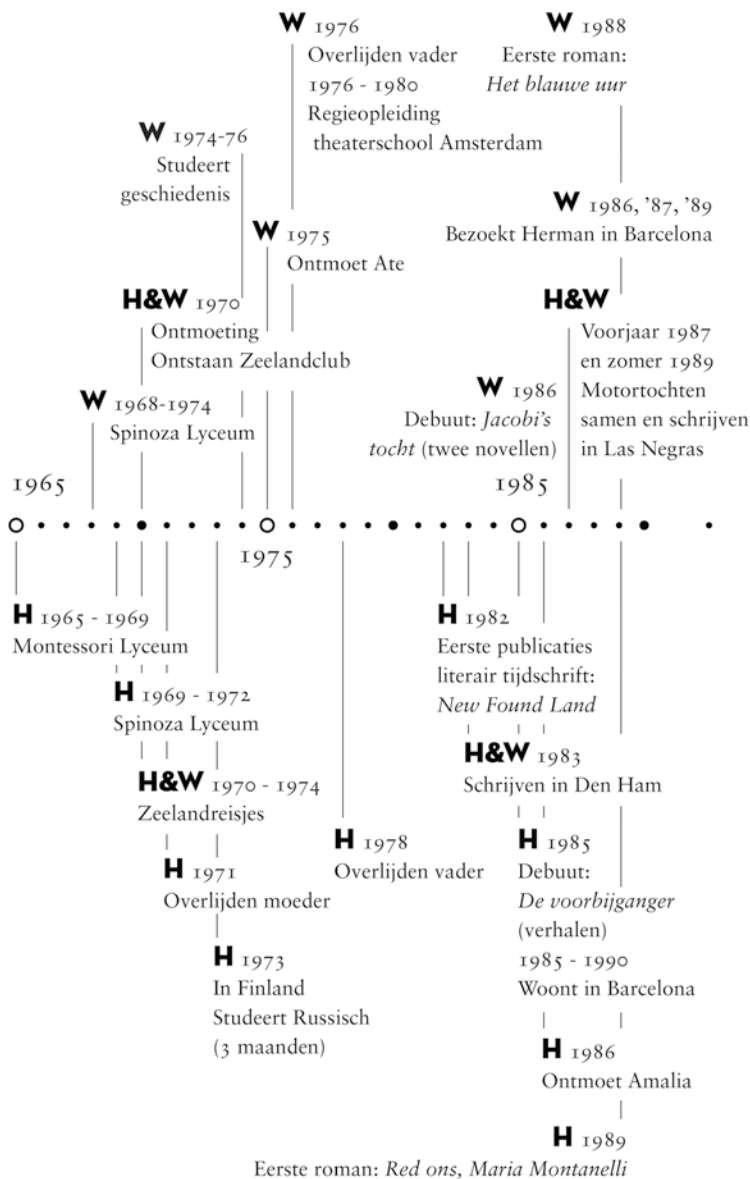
W 1976
Overlijden vader
1976 - 1980
Regieopleiding theaterschool Amsterdam

W 1988
Eerste roman:
*Het blauwe uur*

W 1974-76
Studeert geschiedenis

W 1986, '87, '89
Bezoekt Herman in Barcelona

W 1975
Ontmoet Ate

H&W 1970
Ontmoeting
Ontstaan Zeelandclub

H&W
Voorjaar 1987
en zomer 1989
Motortochten
samen en schrijven
in Las Negras

W 1986
Debuut: *Jacobi's tocht* (twee novellen)

W 1968-1974
Spinoza Lyceum

1965

1985

1975

H 1965 - 1969
Montessori Lyceum

H 1982
Eerste publicaties
literair tijdschrift:
*New Found Land*

H 1969 - 1972
Spinoza Lyceum

H&W 1983
Schrijven in Den Ham

H&W 1970 - 1974
Zeelandreisjes

H 1978
Overlijden vader

H 1985
Debuut:
*De voorbijganger*
(verhalen)
1985 - 1990
Woont in Barcelona

H 1971
Overlijden moeder

H 1973
In Finland
Studeert Russisch
(3 maanden)

H 1986
Ontmoet Amalia

H 1989
Eerste roman: *Red ons, Maria Montanelli*